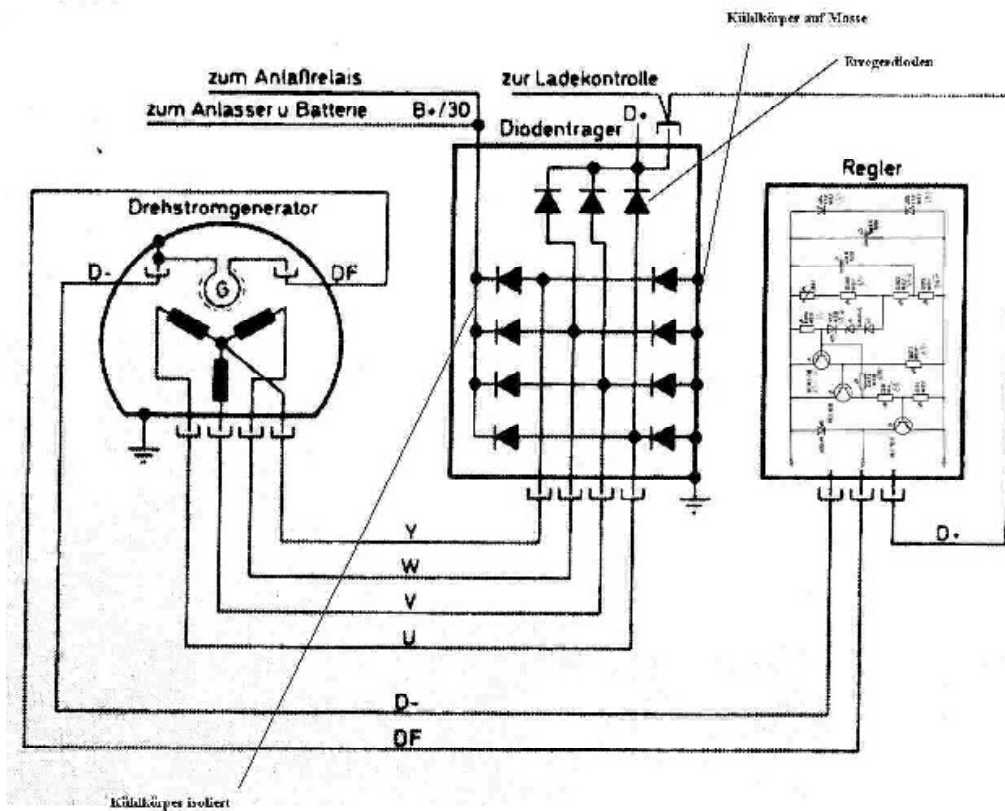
Kühlkörper auf Masse

Erregerdioden

zum Anlaßrelais

zum Anlasser u Batterie

B+/30

zur Ladekontrolle

D+

Diodenträger

Regler

Drehstromgenerator

D-

G

DF

Y

W

V

U

D-

DF

D+

Kühlkörper isoliert